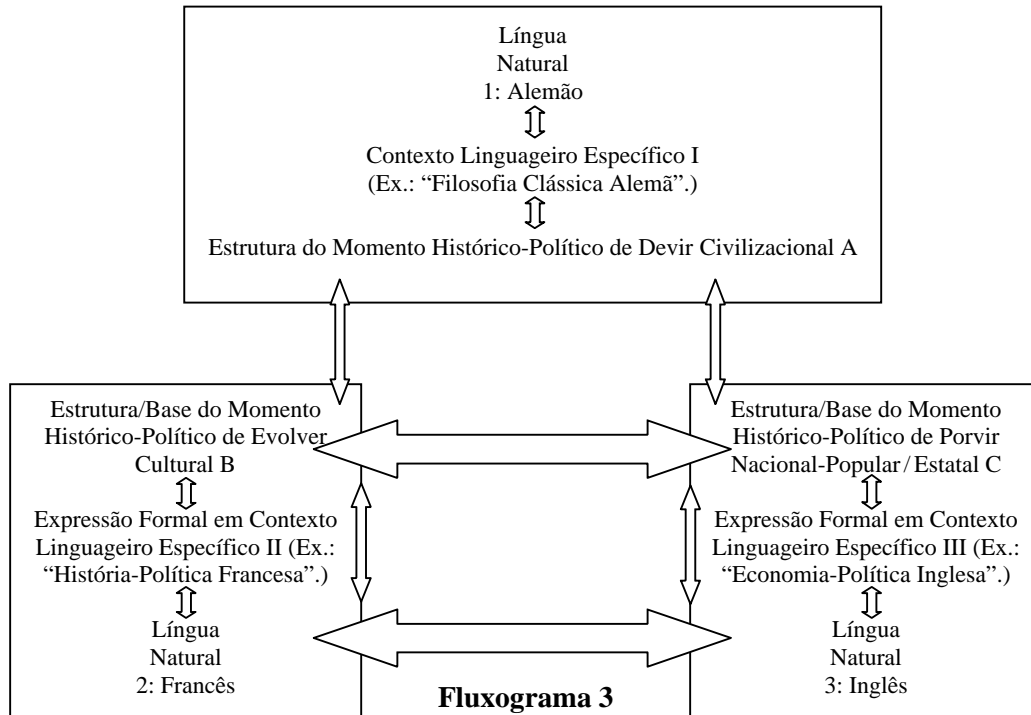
Língua
Natural
1: Alemão

Contexto Linguageiro Específico I
(Ex.: "Filosofia Clássica Alemã".)

Estrutura do Momento Histórico-Político de Devir Civilizacional A

Estrutura/Base do Momento
Histórico-Político de Evolver
Cultural B

Expressão Formal em Contexto
Linguageiro Específico II (Ex.:
"História-Política Francesa".)

Língua
Natural
2: Francês

Estrutura/Base do Momento
Histórico-Político de Porvir
Nacional-Popular / Estatal C

Expressão Formal em Contexto
Linguageiro Específico III (Ex.:
"Economia-Política Inglesa".)

Língua
Natural
3: Inglês

Fluxograma 3